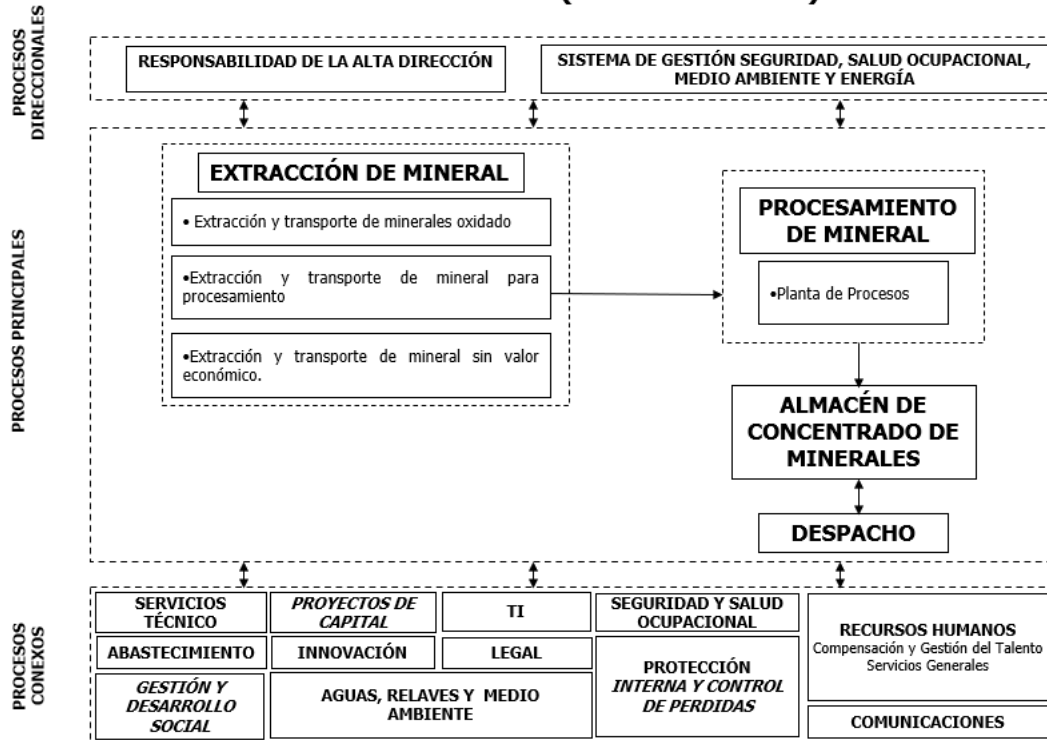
PROCESOS DIRECCIONALES

RESPONSABILIDAD DE LA ALTA DIRECCIÓN

SISTEMA DE GESTIÓN SEGURIDAD, SALUD OCUPACIONAL, MEDIO AMBIENTE Y ENERGÍA

PROCESOS PRINCIPALES

EXTRACCIÓN DE MINERAL

• Extracción y transporte de minerales oxidado

•Extracción y transporte de mineral para procesamiento

•Extracción y transporte de mineral sin valor económico.

PROCESAMIENTO DE MINERAL

•Planta de Procesos

ALMACÉN DE CONCENTRADO DE MINERALES

DESPACHO

PROCESOS CONEXOS

SERVICIOS TÉCNICO

PROYECTOS DE CAPITAL

TI

SEGURIDAD Y SALUD OCUPACIONAL

RECURSOS HUMANOS
Compensación y Gestión del Talento
Servicios Generales

ABASTECIMIENTO

INNOVACIÓN

LEGAL

PROTECCIÓN INTERNA Y CONTROL DE PERDIDAS

GESTIÓN Y DESARROLLO SOCIAL

AGUAS, RELAVES Y MEDIO AMBIENTE

COMUNICACIONES